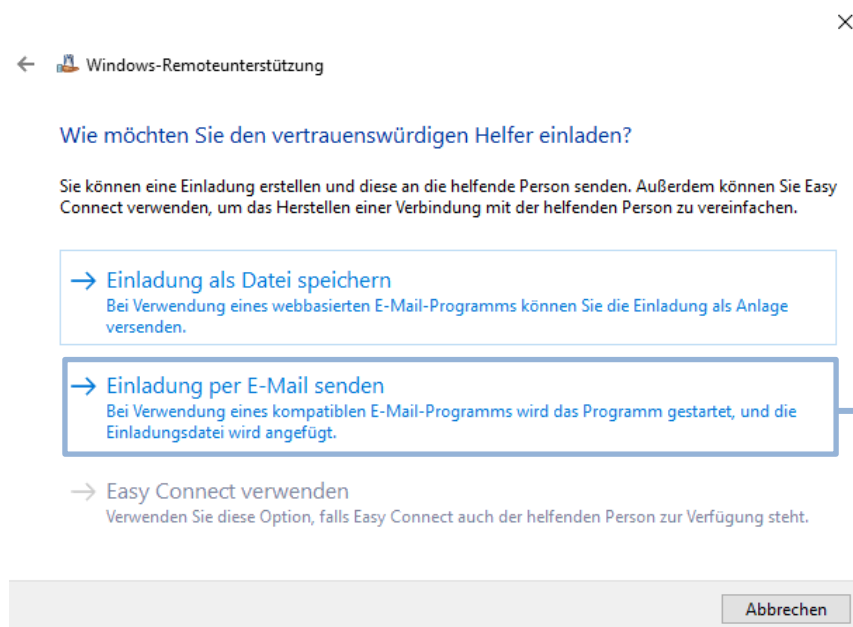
Windows-Remoteunterstützung

Wie möchten Sie den vertrauenswürdigen Helfer einladen?

Sie können eine Einladung erstellen und diese an die helfende Person senden. Außerdem können Sie Easy Connect verwenden, um das Herstellen einer Verbindung mit der helfenden Person zu vereinfachen.

→ Einladung als Datei speichern
Bei Verwendung eines webbasierten E-Mail-Programms können Sie die Einladung als Anlage versenden.

→ Einladung per E-Mail senden
Bei Verwendung eines kompatiblen E-Mail-Programms wird das Programm gestartet, und die Einladungsdatei wird angefügt.

→ Easy Connect verwenden
Verwenden Sie diese Option, falls Easy Connect auch der helfenden Person zur Verfügung steht.

Abbrechen